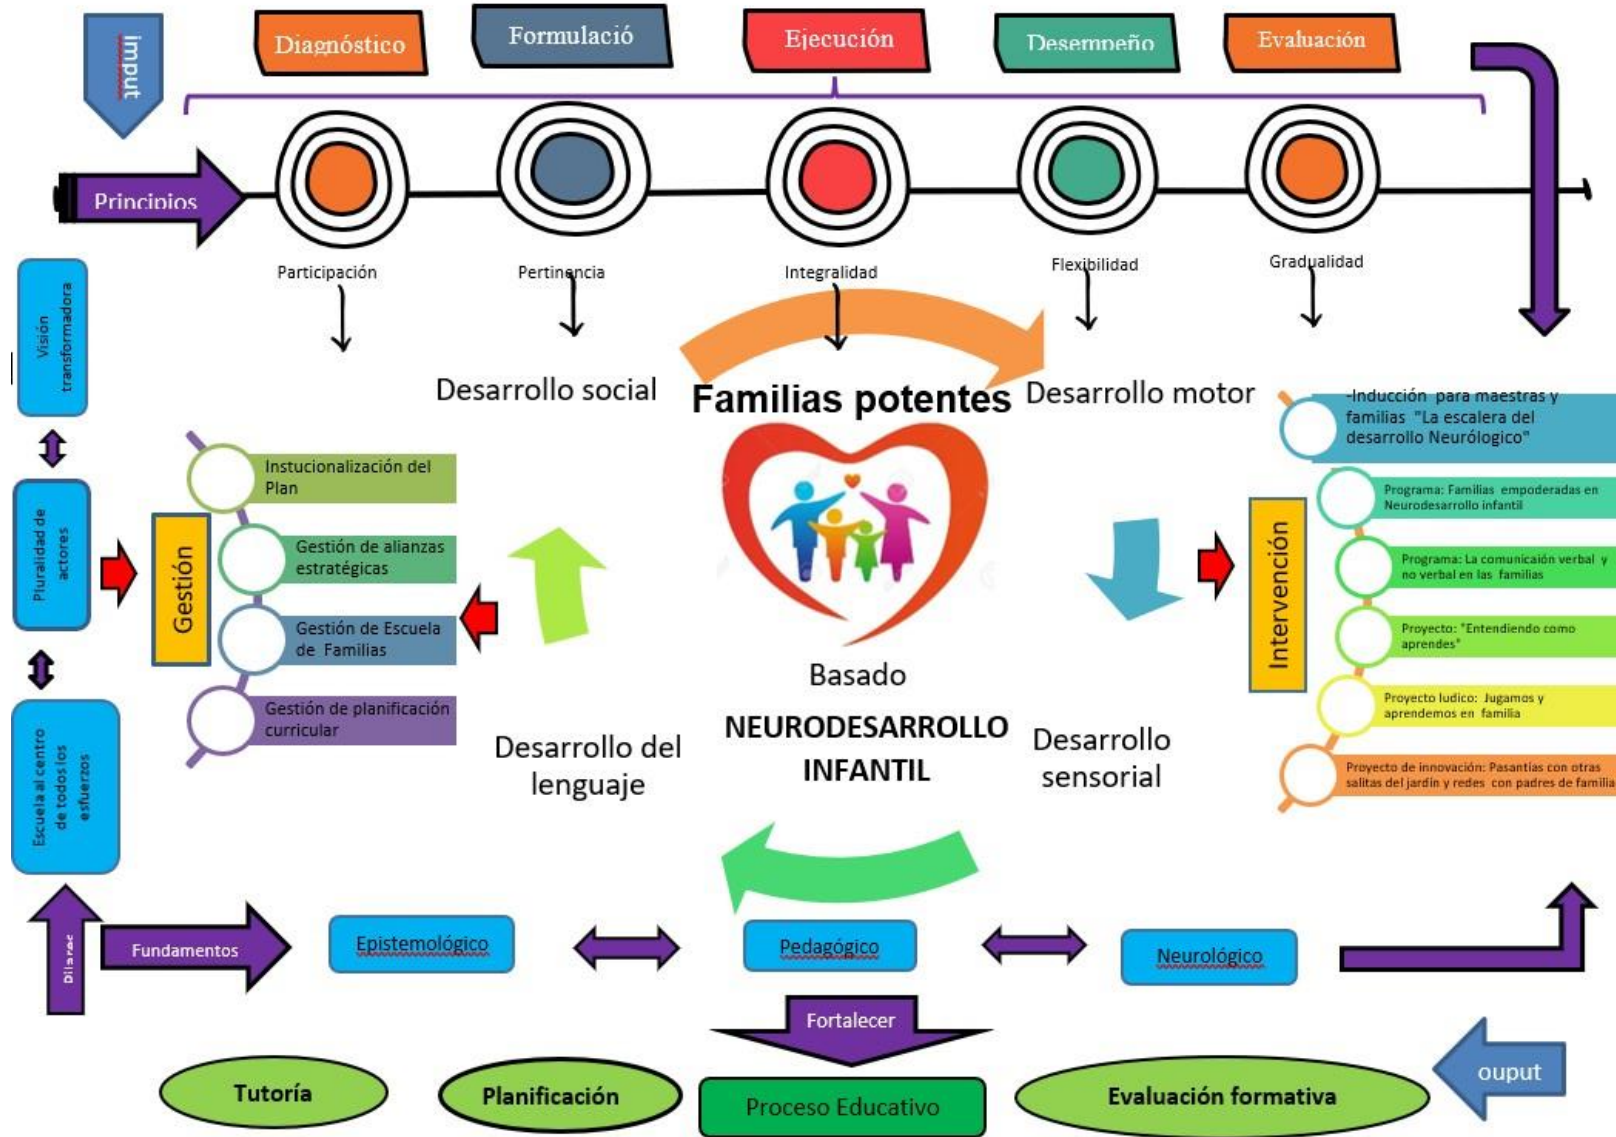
imput

Diagnóstico
Formulació
Ejecución
Desempeño
Evaluación

Principios

Participación
Pertinencia
Integralidad
Flexibilidad
Gradualidad

Visión transformadora

Pluralidad de actores

Escuela al centro de todos los esfuerzos

Desarrollo social
Familias potentes
Desarrollo motor

Gestión
Instucionalización del Plan
Gestión de alianzas estratégicas
Gestión de Escuela de Familias
Gestión de planificación curricular

Basado
NEURODESARROLLO INFANTIL

Desarrollo del lenguaje
Desarrollo sensorial

Intervención
-Inducción para maestras y familias "La escalera del desarrollo Neurólogico"
Programa: Familias empoderadas en Neurodesarrollo infantil
Programa: La comunicación verbal y no verbal en las familias
Proyecto: "Entendiendo como aprendes"
Proyecto ludico: Jugamos y aprendemos en familia
Proyecto de innovación: Pasantías con otras salitas del jardín y redes con padres de familia

Pilares
Fundamentos
Epistemológico
Pedagógico
Neurológico

Fortalecer

Tutoría
Planificación
Proceso Educativo
Evaluación formativa
ouput